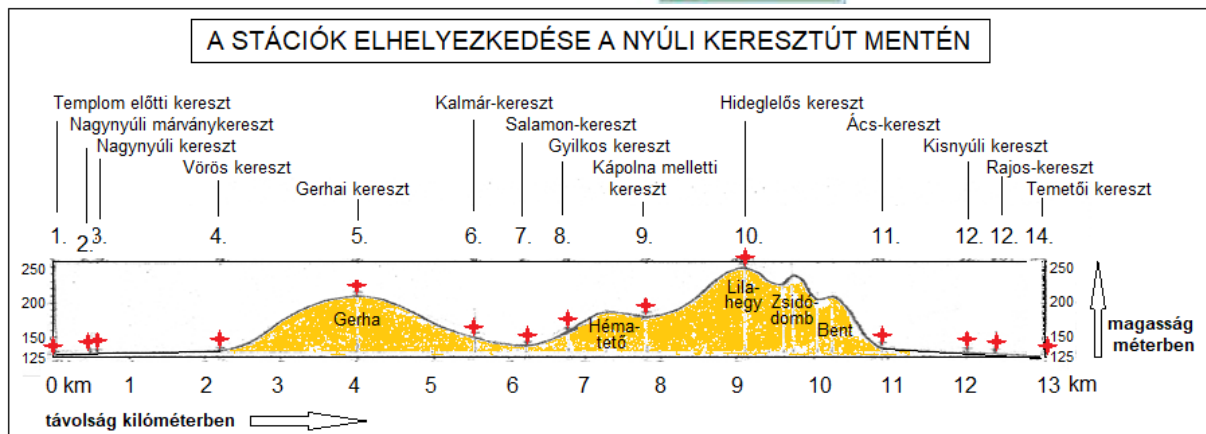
A STÁCIÓK ELHELYEZKEDÉSE A NYÚLI KERESZTÚT MENTÉN

Templom előtti kereszt
Nagynyúli márványkereszt
Nagynyúli kereszt
Vörös kereszt
Gerhai kereszt
Kalmár-kereszt
Salamon-kereszt
Gyilkos kereszt
Kápolna melletti kereszt
Hideglelős kereszt
Ács-kereszt
Kisnyúli kereszt
Rajos-kereszt
Temetői kereszt

1. 2. 3. 4. 5. 6. 7. 8. 9. 10. 11. 12. 12. 14.

250
200
150
125

Gerha
Héma-tető
Lila-hegy
Zsidó-domb
Bent

250
200
150
125

magasság méterben

0 km 1 2 3 4 5 6 7 8 9 10 11 12 13 km

távolság kilométerben